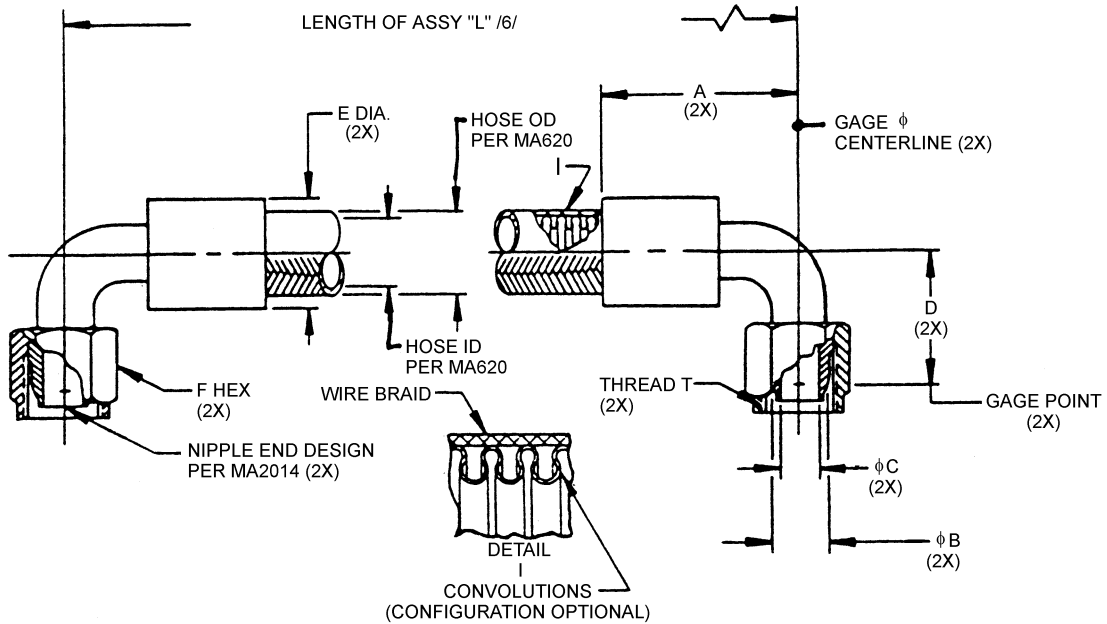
LENGTH OF ASSY "L" /6/

E DIA. (2X)

HOSE OD PER MA620

I

A (2X)

GAGE $\phi$ CENTERLINE (2X)

D (2X)

HOSE ID PER MA620

F HEX (2X)

NIPPLE END DESIGN PER MA2014 (2X)

WIRE BRAID

THREAD T (2X)

GAGE POINT (2X)

$\phi$C (2X)

$\phi$B (2X)

DETAIL I

CONVOLUTIONS (CONFIGURATION OPTIONAL)